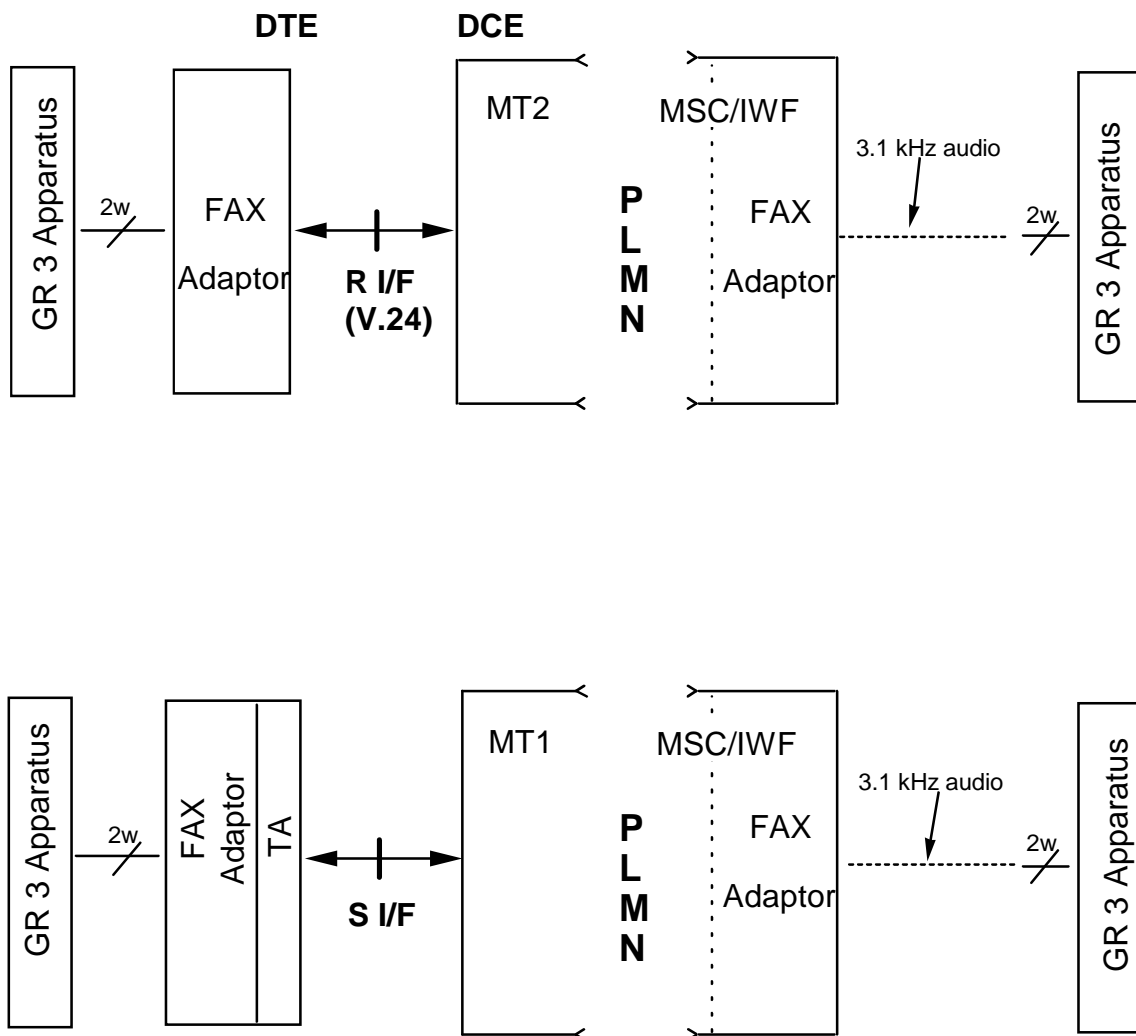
DTE

DCE

GR 3 Apparatus

2w

FAX

Adaptor

R I/F
(V.24)

MT2

P
L
M
N

MSC/IWF

FAX

Adaptor

3.1 kHz audio

2w

GR 3 Apparatus

GR 3 Apparatus

2w

FAX
Adaptor

TA

S I/F

MT1

P
L
M
N

MSC/IWF

FAX

Adaptor

3.1 kHz audio

2w

GR 3 Apparatus